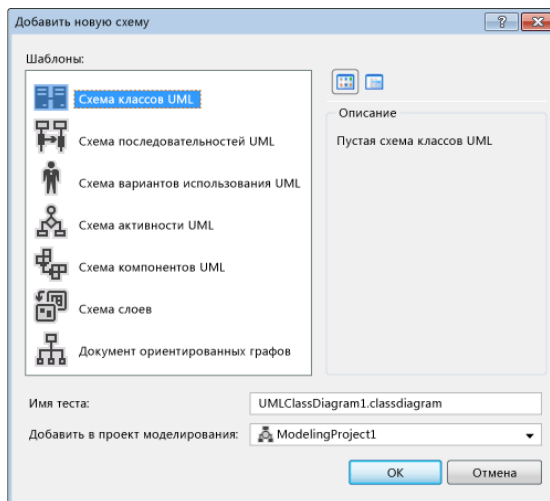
Добавить новую схему

?

Шаблоны:

Схема классов UML

Схема последовательностей UML

Схема вариантов использования UML

Схема активности UML

Схема компонентов UML

Схема слоев

Документ ориентированных графов

Описание

Пустая схема классов UML

Имя теста:
UMLClassDiagram1.classdiagram

Добавить в проект моделирования:
ModelingProject1

OK

Отмена